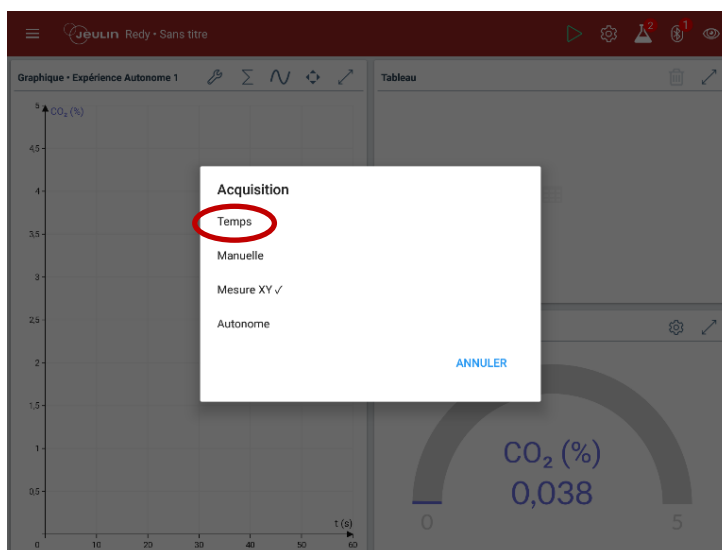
JEULIN Redy • Sans titre

2 1

Graphique • Expérience Autonome 1

Tableau

5 $CO_2$ (%)

4,5

4

3,5

3

2,5

2

1,5

1

0,5

0 10 20 30 40 50 60

t (s)

Acquisition

Temps

Manuelle

Mesure XY ✓

Autonome

ANNULER

$CO_2$ (%)

0,038

0

5